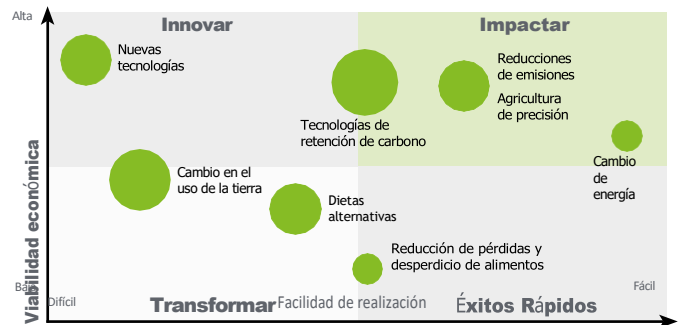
Alta

Innovar

Impactar

Nuevas tecnologías

Reducciones de emisiones

Agricultura de precisión

Tecnologías de retención de carbono

Cambio de energía

Cambio en el uso de la tierra

Dietas alternativas

Reducción de pérdidas y desperdicio de alimentos

Viabilidad económica

Baja

Difícil

Transformar

Facilidad de realización

Éxitos Rápidos

Fácil